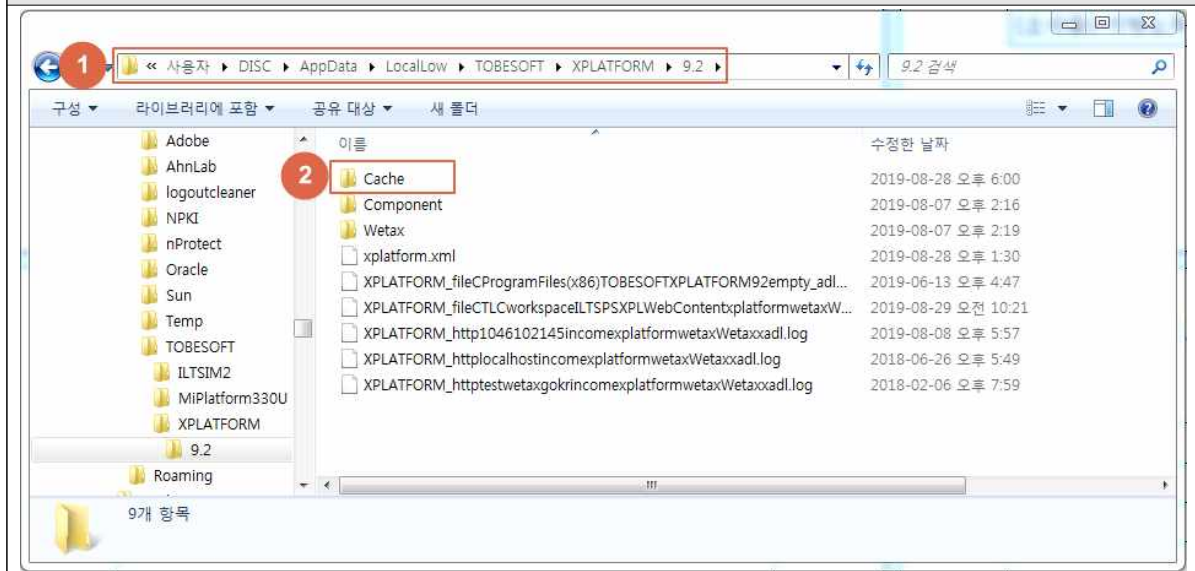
1 « 사용자 ▸ DISC ▸ AppData ▸ LocalLow ▸ TOBESOFT ▸ XPLATFORM ▸ 9.2 ▸

9.2 검색

구성 ▾ 라이브러리에 포함 ▾ 공유 대상 ▾ 새 폴더

Adobe
AhnLab
logoutcleaner
NPKI
nProtect
Oracle
Sun
Temp
TOBESOFT
ILTSIM2
MiPlatform330U
XPLATFORM
9.2
Roaming

| 이름 | 수정한 날짜 |
|---|---|
| Cache | 2019-08-28 오후 6:00 |
| Component | 2019-08-07 오후 2:16 |
| Wetax | 2019-08-07 오후 2:19 |
| xplatform.xml | 2019-08-28 오후 1:30 |
| XPLATFORM_fileCProgramFiles(x86)TOBESOFTXPLATFORM92empty_adl... | 2019-06-13 오후 4:47 |
| XPLATFORM_fileCTLCworkspaceILTSPSXPLWebContentxplatformwetaxW... | 2019-08-29 오전 10:21 |
| XPLATFORM_http1046102145incomexplatformwetaxWetaxxadl.log | 2019-08-08 오후 5:57 |
| XPLATFORM_httplocalhostincomexplatformwetaxWetaxxadl.log | 2018-06-26 오후 5:49 |
| XPLATFORM_httptestwetaxgokrincomexplatformwetaxWetaxxadl.log | 2018-02-06 오후 7:59 |

2

9개 항목